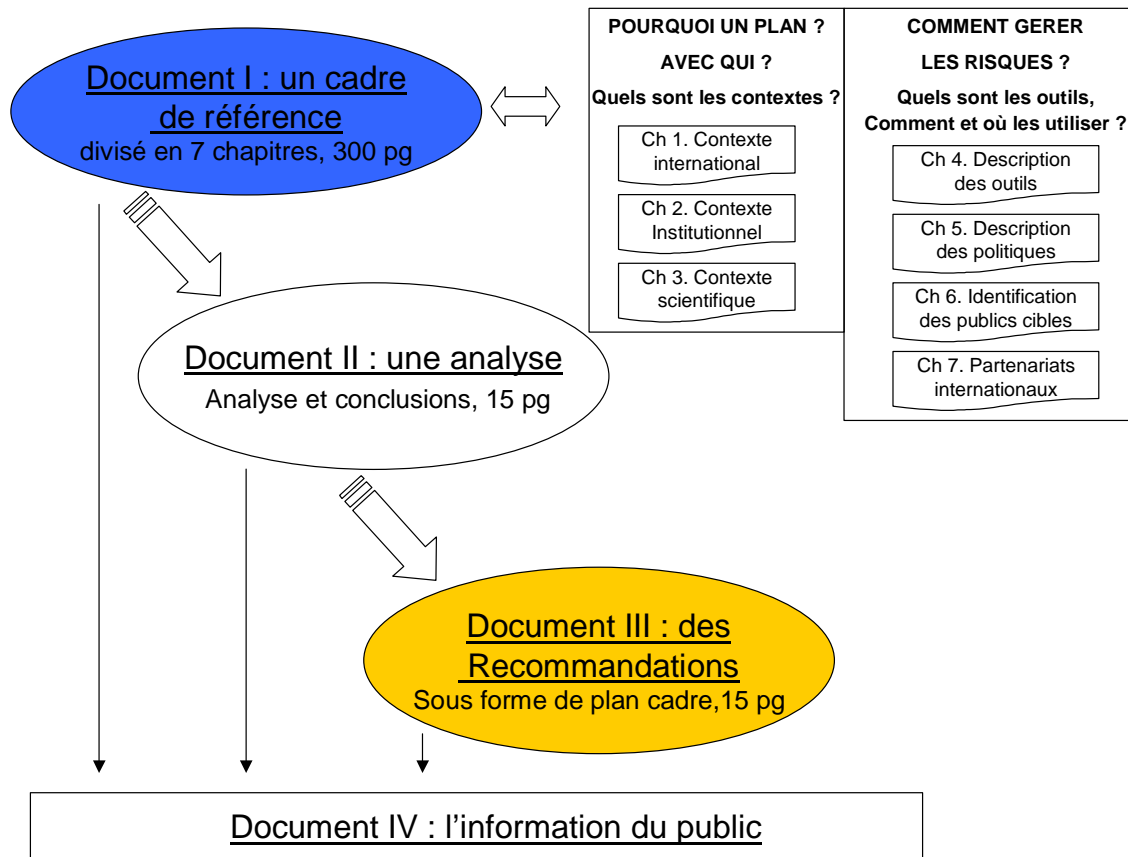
Document I : un cadre de référence
divisé en 7 chapitres, 300 pg

POURQUOI UN PLAN ?
AVEC QUI ?
Quels sont les contextes ?

Ch 1. Contexte international

Ch 2. Contexte Institutionnel

Ch 3. Contexte scientifique

COMMENT GERER LES RISQUES ?
Quels sont les outils, Comment et où les utiliser ?

Ch 4. Description des outils

Ch 5. Description des politiques

Ch 6. Identification des publics cibles

Ch 7. Partenariats internationaux

Document II : une analyse
Analyse et conclusions, 15 pg

Document III : des Recommandations
Sous forme de plan cadre,15 pg

Document IV : l'information du public